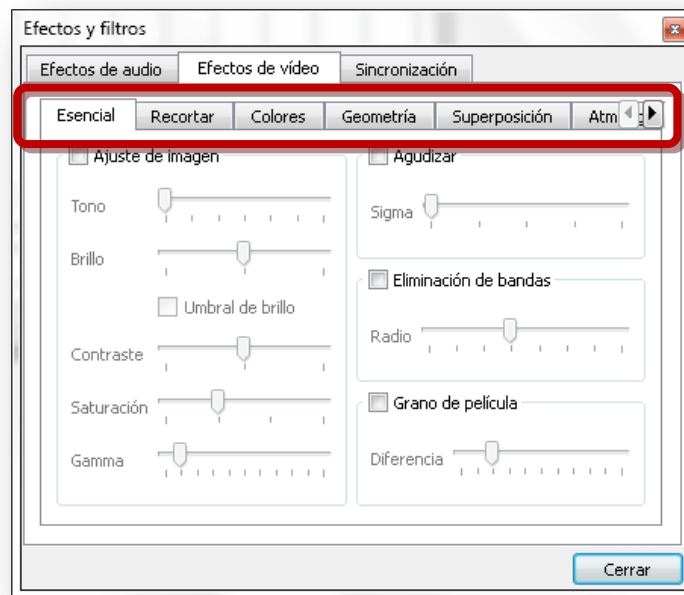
Efectos y filtros

Efectos de audio | Efectos de vídeo | Sincronización

Esencial | Recortar | Colores | Geometría | Superposición | Atm

Ajuste de imagen

Tono

Brillo

Umbral de brillo

Contraste

Saturación

Gamma

Agudizar

Sigma

Eliminación de bandas

Radio

Grano de película

Diferencia

Cerrar